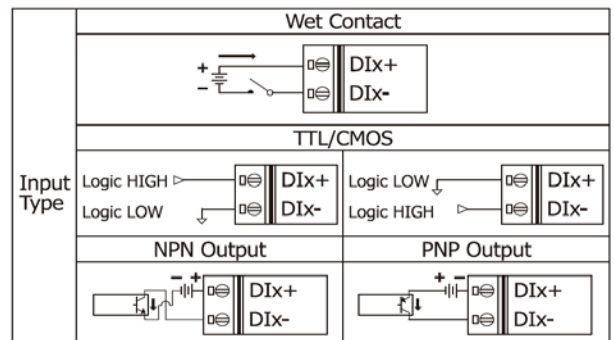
| Input Type | Wet Contact | |
|---|---|---|
| | + − DIx+ DIx- | |
| | TTL/CMOS | |
| | Logic HIGH Logic LOW DIx+ DIx- | Logic LOW Logic HIGH DIx+ DIx- |
| | NPN Output | PNP Output |
| | − + DIx+ DIx- | + − DIx+ DIx- |